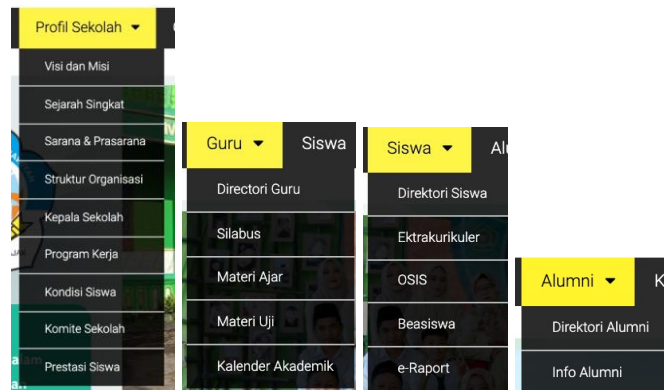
Profil Sekolah

Visi dan Misi

Sejarah Singkat

Sarana & Prasarana

Struktur Organisasi

Kepala Sekolah

Program Kerja

Kondisi Siswa

Komite Sekolah

Prestasi Siswa

Guru

Siswa

Directori Guru

Silabus

Materi Ajar

Materi Uji

Kalender Akademik

Siswa

Al

Direktori Siswa

Ektrakurikuler

OSIS

Beasiswa

e-Raport

Alumni

K

Direktori Alumni

Info Alumni